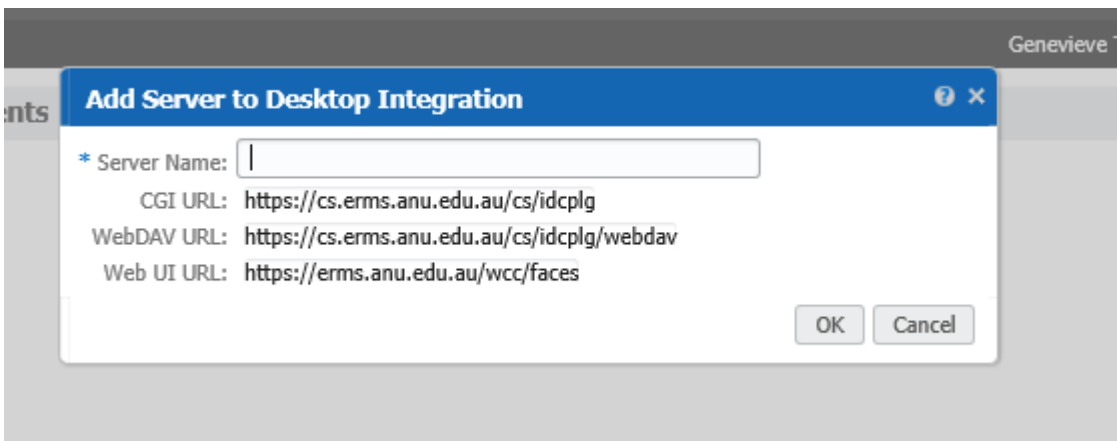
Genevieve T

ents

Add Server to Desktop Integration

* Server Name:

CGI URL: https://cs.erms.anu.edu.au/cs/idcplg

WebDAV URL: https://cs.erms.anu.edu.au/cs/idcplg/webdav

Web UI URL: https://erms.anu.edu.au/wcc/faces

OK Cancel